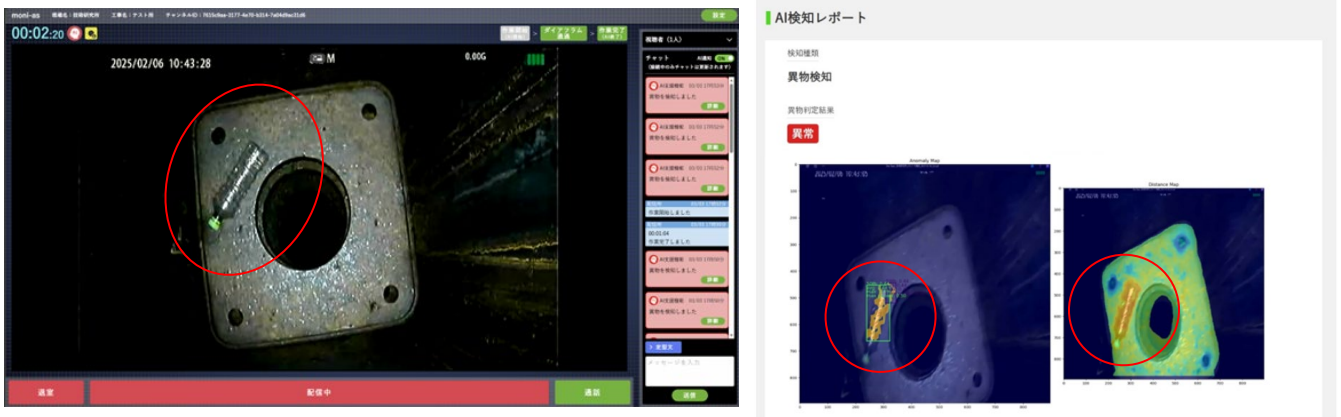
moni-as 現場名：技術研究所 工事名：テスト用 チャンネルID：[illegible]

設定

00:02:20

作業開始 ダイアフラム装着 作業完了

2025/02/06 10:43:28

M

0.00G

視聴者（1人）

チャット AI通知 ON

AI注意喚起 異物を検知しました 詳細

AI注意喚起 異物を検知しました 詳細

AI注意喚起 異物を検知しました 詳細

作業開始しました

00:01:04 作業完了しました

AI注意喚起 異物を検知しました 詳細

AI注意喚起 異物を検知しました 詳細

メッセージを入力

送信

退室

配信中

通話

AI検知レポート

検知種類

異物検知

異物判定結果

異常

Anomaly Map

Distance Map